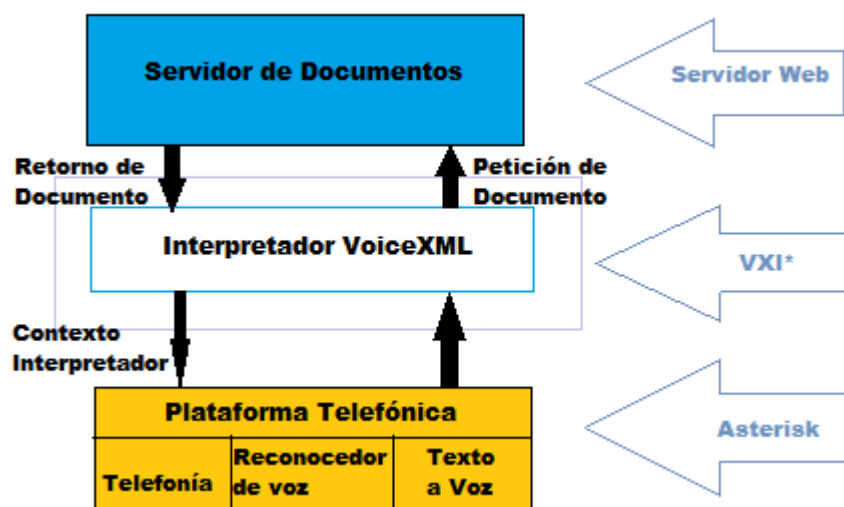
Servidor de Documentos

Servidor Web

Retorno de Documento

Petición de Documento

Interpretador VoiceXML

VXI*

Contexto Interpretador

Plataforma Telefónica

| Telefonía | Reconocedor de voz | Texto a Voz |
|---|---|---|

Asterisk